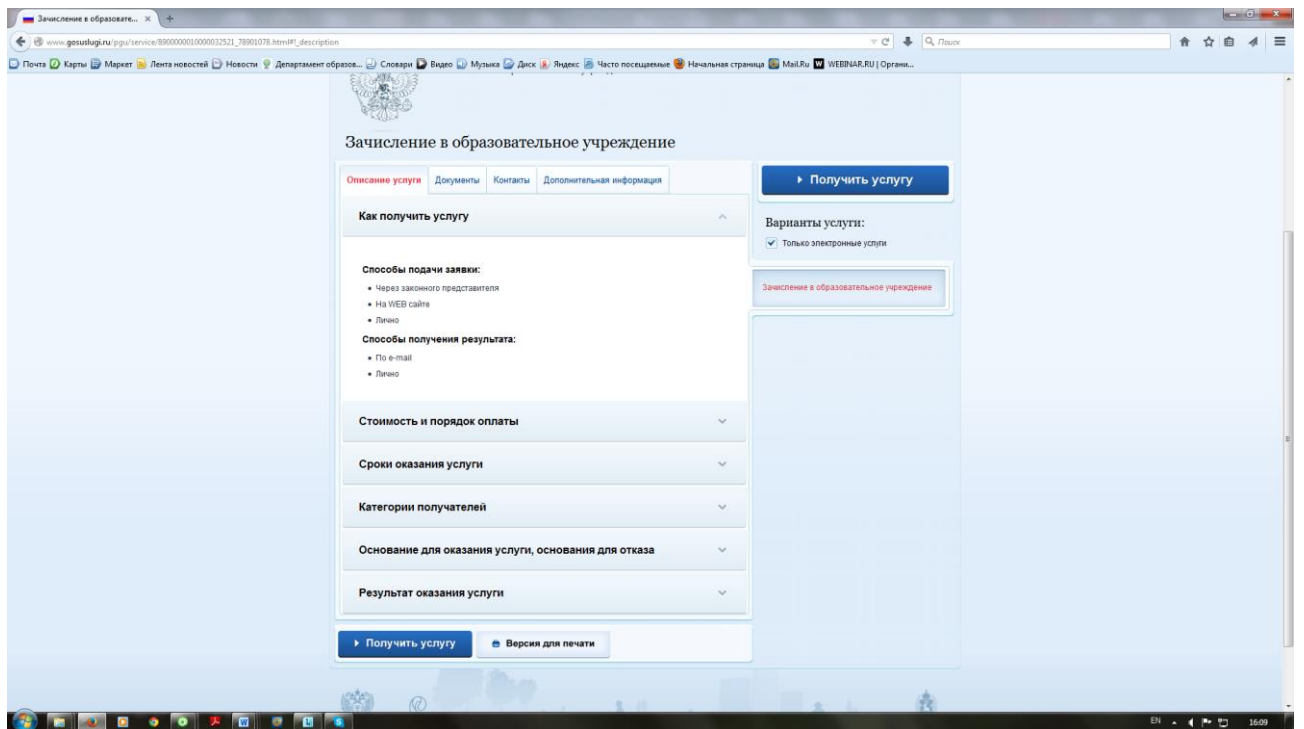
Зачисление в образовате... ×

www.gosuslugi.ru/pgu/service/8900000010000032521_78901078.html#!_description

Поиск

Почта Карты Маркет Лента новостей Новости Департамент образов... Словари Видео Музыка Диск Яндекс Часто посещаемые Начальная страница Mail.Ru WEBINAR.RU | Органи...

Зачисление в образовательное учреждение

Описание услуги | Документы | Контакты | Дополнительная информация

Как получить услугу

Способы подачи заявки:

• Через законного представителя
• На WEB сайте
• Лично

Способы получения результата:

• По e-mail
• Лично

Стоимость и порядок оплаты

Сроки оказания услуги

Категории получателей

Основание для оказания услуги, основания для отказа

Результат оказания услуги

▸ Получить услугу

Версия для печати

▸ Получить услугу

Варианты услуги:

Только электронные услуги

Зачисление в образовательное учреждение

EN 16:09